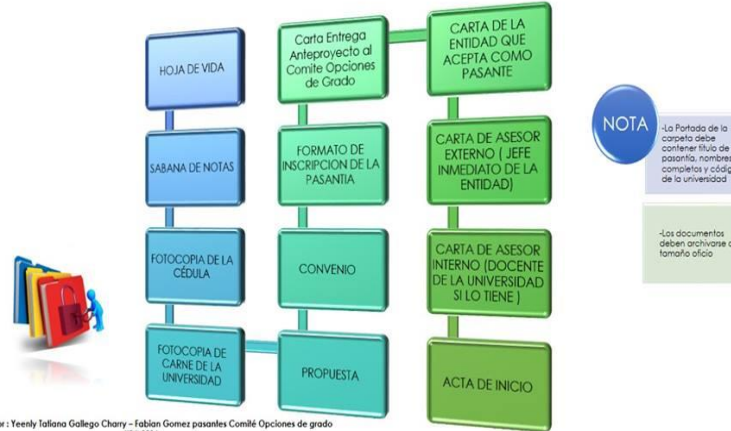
HOJA DE VIDA

SABANA DE NOTAS

FOTOCOPIA DE LA CÉDULA

FOTOCOPIA DE CARNE DE LA UNIVERSIDAD

Carta Entrega Anteproyecto al Comite Opciones de Grado

FORMATO DE INSCRIPCION DE LA PASANTIA

CONVENIO

PROPUESTA

CARTA DE LA ENTIDAD QUE ACEPTA COMO PASANTE

CARTA DE ASESOR EXTERNO ( JEFE INMEDIATO DE LA ENTIDAD)

CARTA DE ASESOR INTERNO (DOCENTE DE LA UNIVERSIDAD SI LO TIENE )

ACTA DE INICIO

NOTA

-La Portada de la carpeta debe contener título de pasantía, nombres completos y códig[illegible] de la universidad

-Los documentos deben archivarse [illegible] tamaño oficio

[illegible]r : Yeenly Tatiana Gallego Charry – Fabian Gomez pasantes Comité Opciones de grado